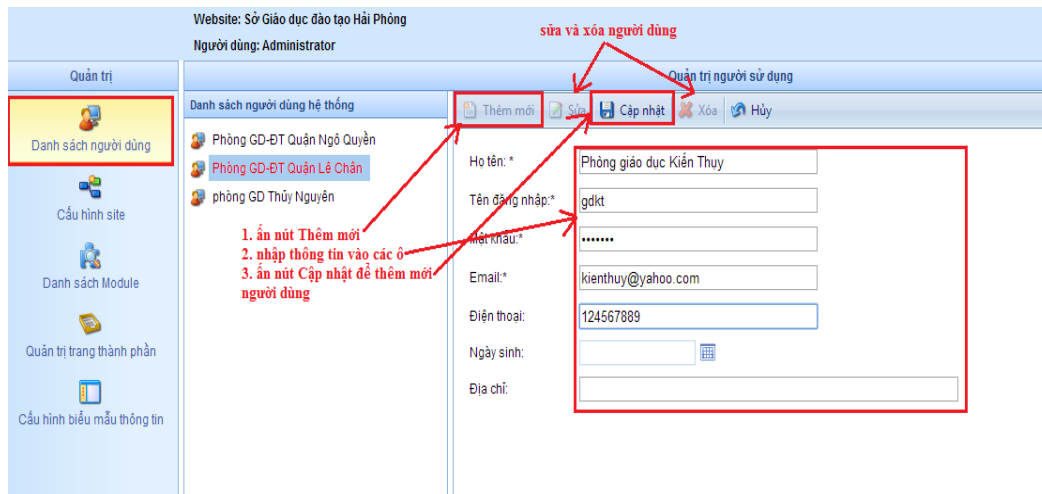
Website: Sở Giáo dục đào tạo Hải Phòng
Người dùng: Administrator

sửa và xóa người dùng

Quản trị

Quản trị người sử dụng

Danh sách người dùng

Cấu hình site

Danh sách Module

Quản trị trang thành phần

Cấu hình biểu mẫu thông tin

Danh sách người dùng hệ thống

Phòng GD-ĐT Quận Ngô Quyền
Phòng GD-ĐT Quận Lê Chân
phòng GD Thủy Nguyên

Thêm mới | Sửa | Cập nhật | Xóa | Hủy

Họ tên: * Phòng giáo dục Kiến Thuy
Tên đăng nhập:* gdkt
Mật khẩu:* •••••••
Email:* kienthuy@yahoo.com
Điện thoại: 124567889
Ngày sinh:
Địa chỉ:

1. ấn nút Thêm mới
2. nhập thông tin vào các ô
3. ấn nút Cập nhật để thêm mới người dùng